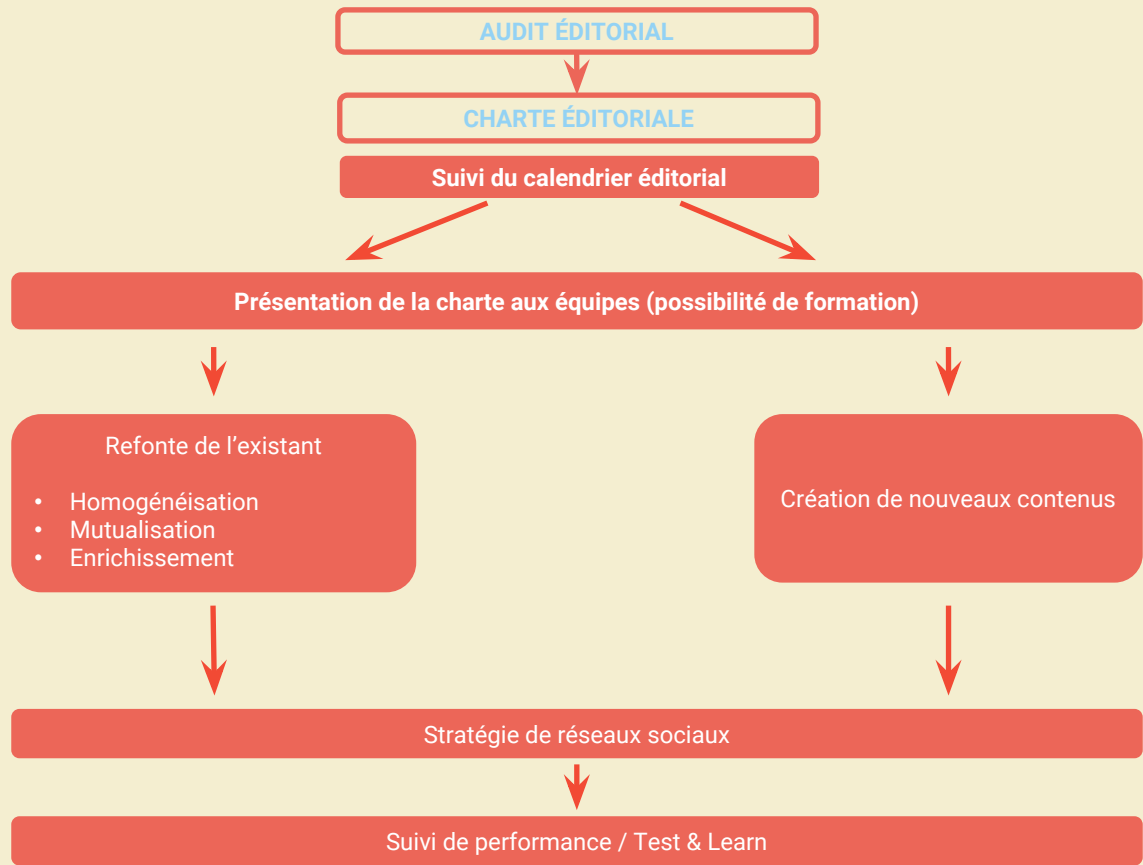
AUDIT ÉDITORIAL

CHARTE ÉDITORIALE

Suivi du calendrier éditorial

Présentation de la charte aux équipes (possibilité de formation)

Refonte de l’existant

- Homogénéisation
- Mutualisation
- Enrichissement

Création de nouveaux contenus

Stratégie de réseaux sociaux

Suivi de performance / Test & Learn